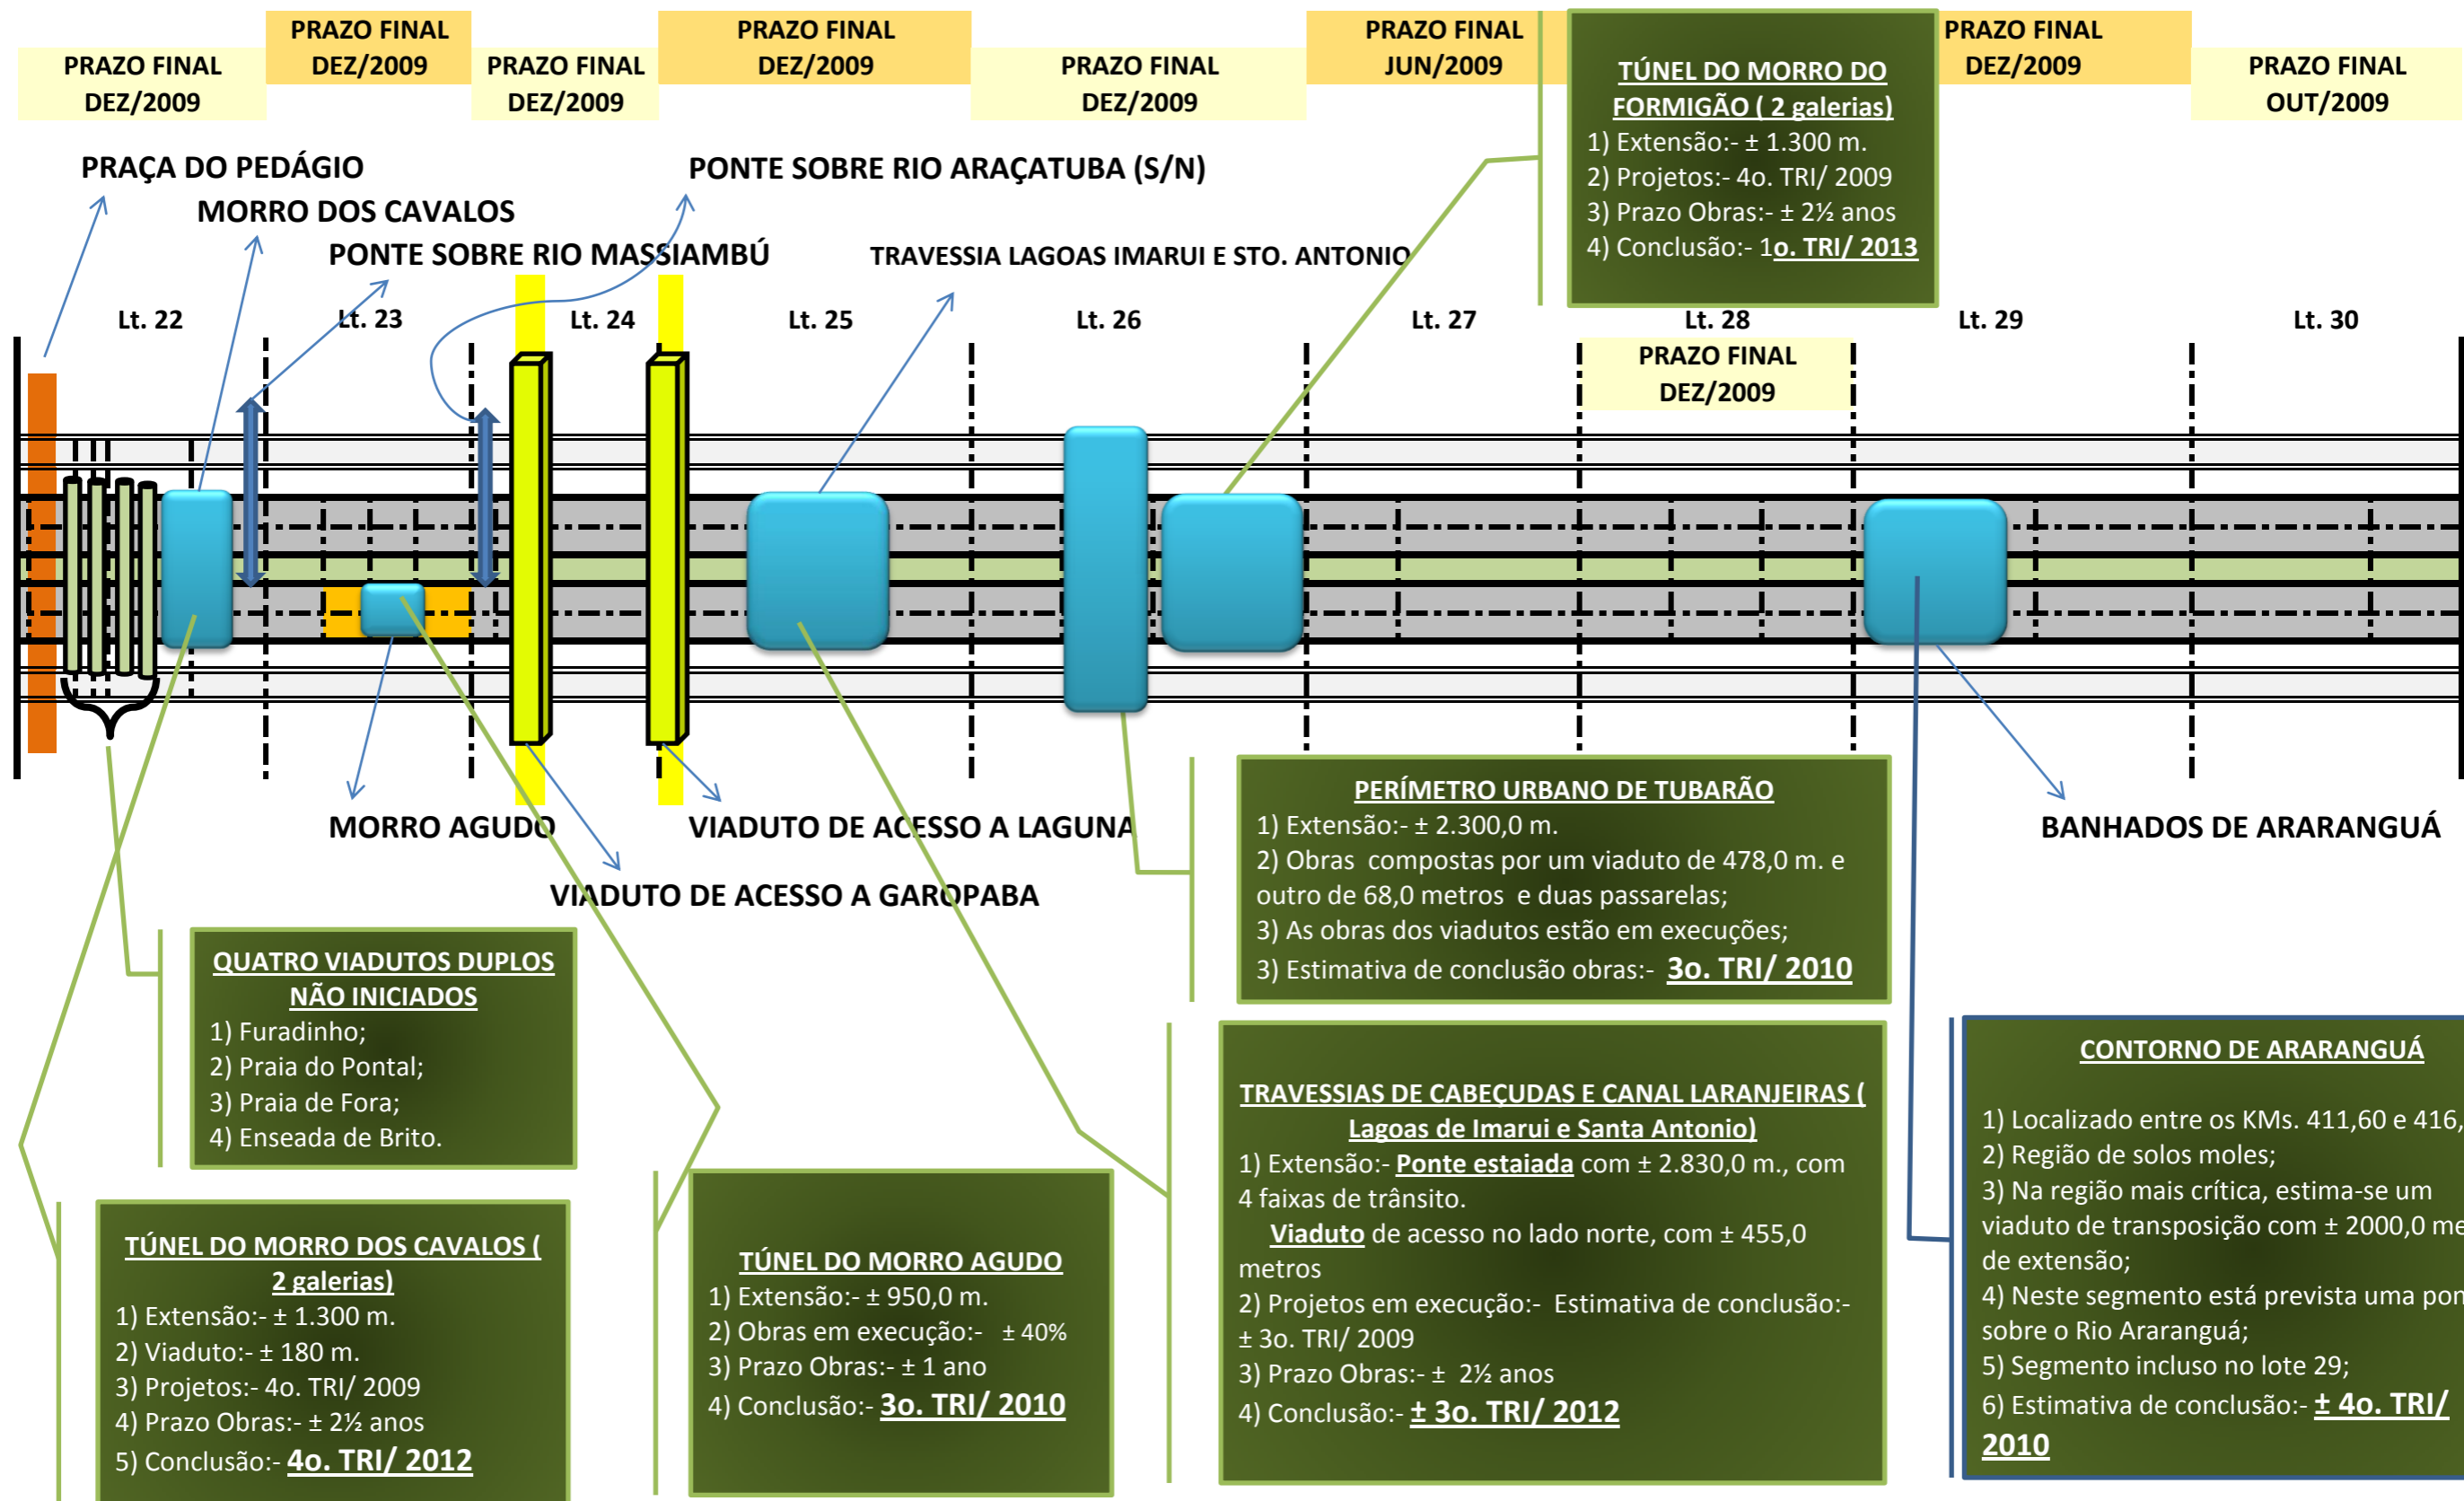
PRAZO FINAL DEZ/2009

PRAZO FINAL DEZ/2009

PRAZO FINAL DEZ/2009

PRAZO FINAL DEZ/2009

PRAZO FINAL DEZ/2009

PRAZO FINAL JUN/2009

TÚNEL DO MORRO DO FORMIGÃO ( 2 galerias)
1) Extensão:- ± 1.300 m.
2) Projetos:- 4o. TRI/ 2009
3) Prazo Obras:- ± 2½ anos
4) Conclusão:- 1o. TRI/ 2013

PRAZO FINAL DEZ/2009

PRAZO FINAL OUT/2009

PRAÇA DO PEDÁGIO
MORRO DOS CAVALOS
PONTE SOBRE RIO MASSIAMBÚ
PONTE SOBRE RIO ARAÇATUBA (S/N)
TRAVESSIA LAGOAS IMARUI E STO. ANTONIO

Lt. 22
Lt. 23
Lt. 24
Lt. 25
Lt. 26
Lt. 27
Lt. 28
Lt. 29
Lt. 30

PRAZO FINAL DEZ/2009

MORRO AGUDO
VIADUTO DE ACESSO A LAGUNA
VIADUTO DE ACESSO A GAROPABA
BANHADOS DE ARARANGUÁ

PERÍMETRO URBANO DE TUBARÃO
1) Extensão:- ± 2.300,0 m.
2) Obras compostas por um viaduto de 478,0 m. e outro de 68,0 metros e duas passarelas;
3) As obras dos viadutos estão em execuções;
3) Estimativa de conclusão obras:- 3o. TRI/ 2010

QUATRO VIADUTOS DUPLOS NÃO INICIADOS
1) Furadinho;
2) Praia do Pontal;
3) Praia de Fora;
4) Enseada de Brito.

CONTORNO DE ARARANGUÁ
1) Localizado entre os KMs. 411,60 e 416,
2) Região de solos moles;
3) Na região mais crítica, estima-se um viaduto de transposição com ± 2000,0 me de extensão;
4) Neste segmento está prevista uma pon sobre o Rio Ararangua;
5) Segmento incluso no lote 29;
6) Estimativa de conclusão:- ± 4o. TRI/ 2010

TRAVESSIAS DE CABEÇUDAS E CANAL LARANJEIRAS ( Lagoas de Imarui e Santa Antonio)
1) Extensão:- Ponte estaiada com ± 2.830,0 m., com 4 faixas de trânsito.
Viaduto de acesso no lado norte, com ± 455,0 metros
2) Projetos em execução:- Estimativa de conclusão:- ± 3o. TRI/ 2009
3) Prazo Obras:- ± 2½ anos
4) Conclusão:- ± 3o. TRI/ 2012

TÚNEL DO MORRO DOS CAVALOS ( 2 galerias)
1) Extensão:- ± 1.300 m.
2) Viaduto:- ± 180 m.
3) Projetos:- 4o. TRI/ 2009
4) Prazo Obras:- ± 2½ anos
5) Conclusão:- 4o. TRI/ 2012

TÚNEL DO MORRO AGUDO
1) Extensão:- ± 950,0 m.
2) Obras em execução:- ± 40%
3) Prazo Obras:- ± 1 ano
4) Conclusão:- 3o. TRI/ 2010